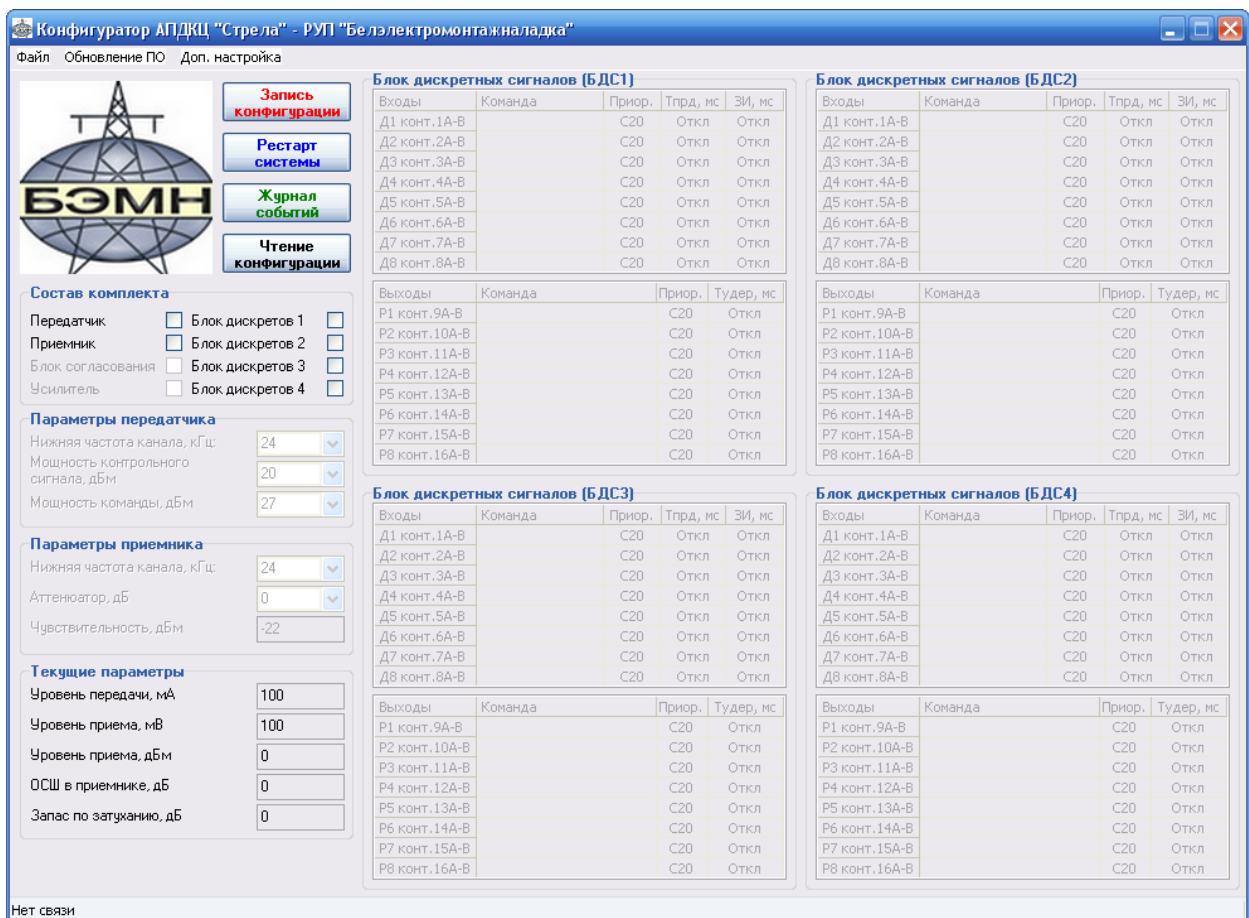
Конфигуратор АПДКЦ "Стрела" - РУП "Белэлектромонтажналадка"

Файл Обновление ПО Доп. настройка

БЭМН

Запись конфигурации

Рестарт системы

Журнал событий

Чтение конфигурации

Состав комплекта

Передатчик
Блок дискретов 1
Приемник
Блок дискретов 2
Блок согласования
Блок дискретов 3
Усилитель
Блок дискретов 4

Параметры передатчика

Нижняя частота канала, кГц: 24
Мощность контрольного сигнала, дБм 20
Мощность команды, дБм 27

Параметры приемника

Нижняя частота канала, кГц: 24
Аттенюатор, дБ 0
Чувствительность, дБм -22

Текущие параметры

Уровень передачи, мА 100
Уровень приема, мВ 100
Уровень приема, дБм 0
ОСШ в приемнике, дБ 0
Запас по затуханию, дБ 0

Блок дискретных сигналов (БДС1)

| Входы | Команда | Приор. | Тпрд, мс | ЗИ, мс |
|---|---|---|---|---|
| Д1 конт.1А-В | | С20 | Откл | Откл |
| Д2 конт.2А-В | | С20 | Откл | Откл |
| Д3 конт.3А-В | | С20 | Откл | Откл |
| Д4 конт.4А-В | | С20 | Откл | Откл |
| Д5 конт.5А-В | | С20 | Откл | Откл |
| Д6 конт.6А-В | | С20 | Откл | Откл |
| Д7 конт.7А-В | | С20 | Откл | Откл |
| Д8 конт.8А-В | | С20 | Откл | Откл |

| Выходы | Команда | Приор. | Тудер, мс |
|---|---|---|---|
| Р1 конт.9А-В | | С20 | Откл |
| Р2 конт.10А-В | | С20 | Откл |
| Р3 конт.11А-В | | С20 | Откл |
| Р4 конт.12А-В | | С20 | Откл |
| Р5 конт.13А-В | | С20 | Откл |
| Р6 конт.14А-В | | С20 | Откл |
| Р7 конт.15А-В | | С20 | Откл |
| Р8 конт.16А-В | | С20 | Откл |

Блок дискретных сигналов (БДС2)

| Входы | Команда | Приор. | Тпрд, мс | ЗИ, мс |
|---|---|---|---|---|
| Д1 конт.1А-В | | С20 | Откл | Откл |
| Д2 конт.2А-В | | С20 | Откл | Откл |
| Д3 конт.3А-В | | С20 | Откл | Откл |
| Д4 конт.4А-В | | С20 | Откл | Откл |
| Д5 конт.5А-В | | С20 | Откл | Откл |
| Д6 конт.6А-В | | С20 | Откл | Откл |
| Д7 конт.7А-В | | С20 | Откл | Откл |
| Д8 конт.8А-В | | С20 | Откл | Откл |

| Выходы | Команда | Приор. | Тудер, мс |
|---|---|---|---|
| Р1 конт.9А-В | | С20 | Откл |
| Р2 конт.10А-В | | С20 | Откл |
| Р3 конт.11А-В | | С20 | Откл |
| Р4 конт.12А-В | | С20 | Откл |
| Р5 конт.13А-В | | С20 | Откл |
| Р6 конт.14А-В | | С20 | Откл |
| Р7 конт.15А-В | | С20 | Откл |
| Р8 конт.16А-В | | С20 | Откл |

Блок дискретных сигналов (БДС3)

| Входы | Команда | Приор. | Тпрд, мс | ЗИ, мс |
|---|---|---|---|---|
| Д1 конт.1А-В | | С20 | Откл | Откл |
| Д2 конт.2А-В | | С20 | Откл | Откл |
| Д3 конт.3А-В | | С20 | Откл | Откл |
| Д4 конт.4А-В | | С20 | Откл | Откл |
| Д5 конт.5А-В | | С20 | Откл | Откл |
| Д6 конт.6А-В | | С20 | Откл | Откл |
| Д7 конт.7А-В | | С20 | Откл | Откл |
| Д8 конт.8А-В | | С20 | Откл | Откл |

| Выходы | Команда | Приор. | Тудер, мс |
|---|---|---|---|
| Р1 конт.9А-В | | С20 | Откл |
| Р2 конт.10А-В | | С20 | Откл |
| Р3 конт.11А-В | | С20 | Откл |
| Р4 конт.12А-В | | С20 | Откл |
| Р5 конт.13А-В | | С20 | Откл |
| Р6 конт.14А-В | | С20 | Откл |
| Р7 конт.15А-В | | С20 | Откл |
| Р8 конт.16А-В | | С20 | Откл |

Блок дискретных сигналов (БДС4)

| Входы | Команда | Приор. | Тпрд, мс | ЗИ, мс |
|---|---|---|---|---|
| Д1 конт.1А-В | | С20 | Откл | Откл |
| Д2 конт.2А-В | | С20 | Откл | Откл |
| Д3 конт.3А-В | | С20 | Откл | Откл |
| Д4 конт.4А-В | | С20 | Откл | Откл |
| Д5 конт.5А-В | | С20 | Откл | Откл |
| Д6 конт.6А-В | | С20 | Откл | Откл |
| Д7 конт.7А-В | | С20 | Откл | Откл |
| Д8 конт.8А-В | | С20 | Откл | Откл |

| Выходы | Команда | Приор. | Тудер, мс |
|---|---|---|---|
| Р1 конт.9А-В | | С20 | Откл |
| Р2 конт.10А-В | | С20 | Откл |
| Р3 конт.11А-В | | С20 | Откл |
| Р4 конт.12А-В | | С20 | Откл |
| Р5 конт.13А-В | | С20 | Откл |
| Р6 конт.14А-В | | С20 | Откл |
| Р7 конт.15А-В | | С20 | Откл |
| Р8 конт.16А-В | | С20 | Откл |

Нет связи